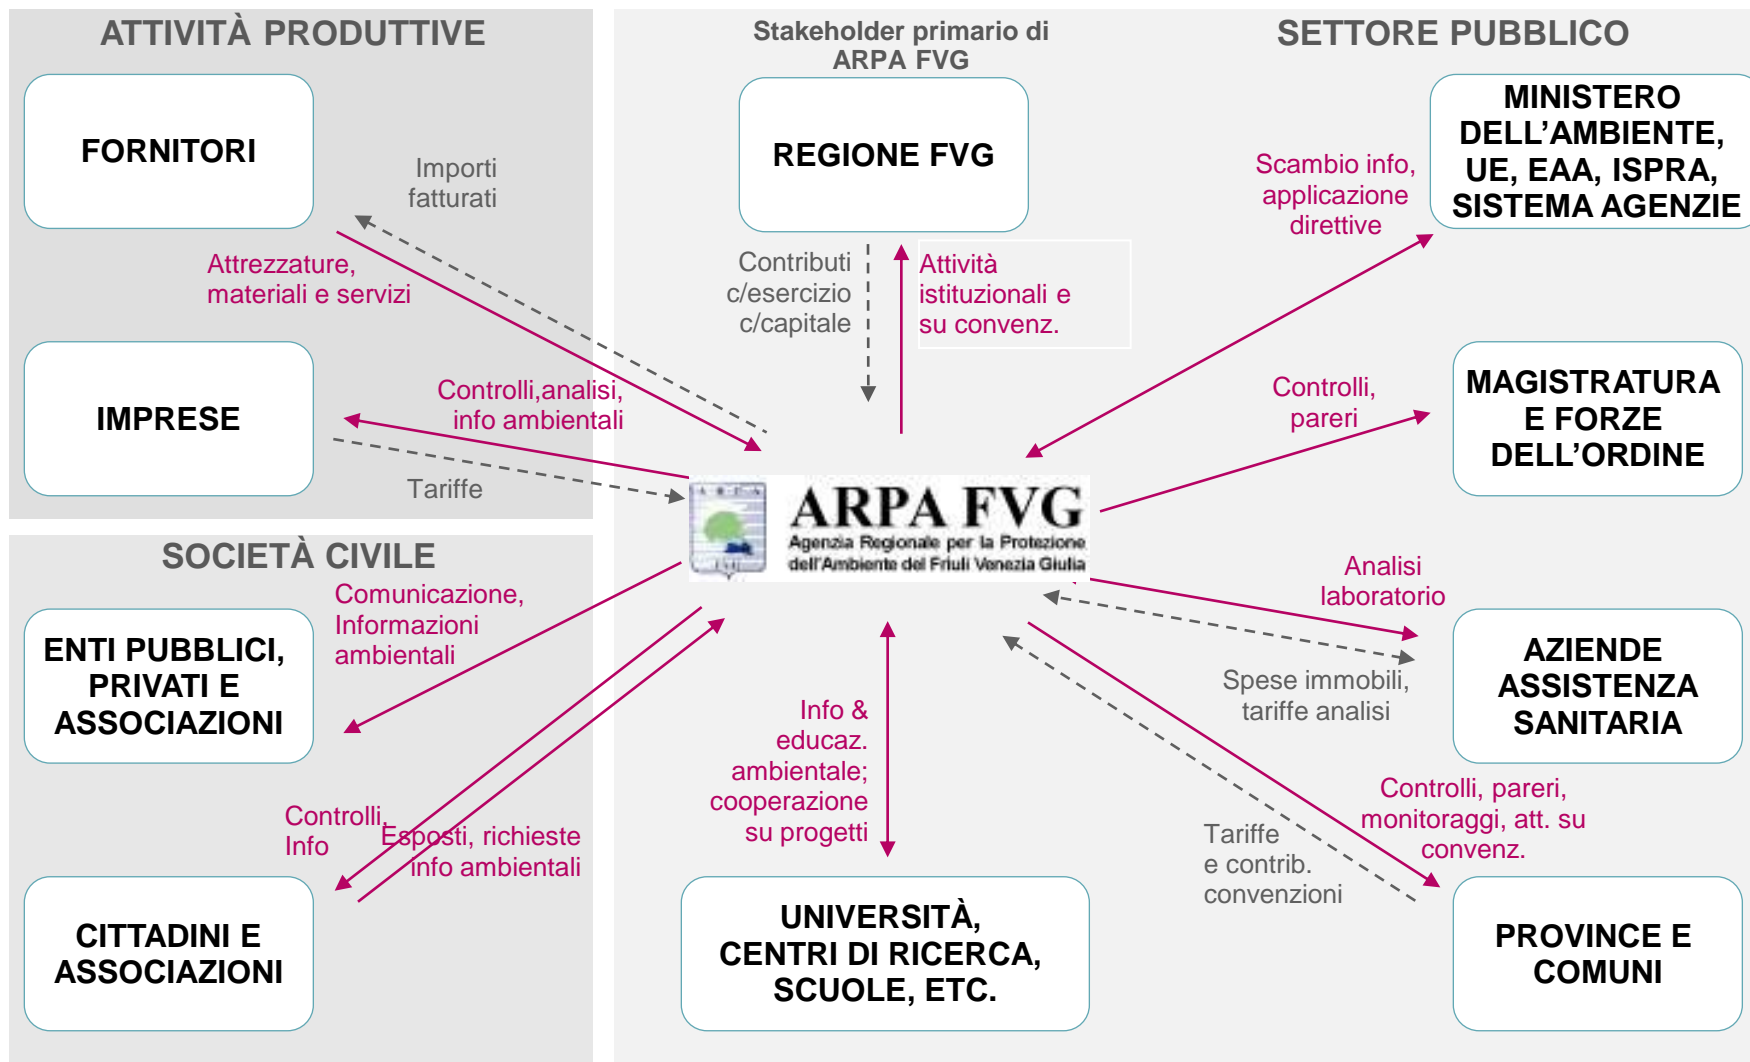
ATTIVITÀ PRODUTTIVE

FORNITORI

Importi fatturati

Attrezzature, materiali e servizi

IMPRESE

Controlli,analisi, info ambientali

Tariffe

Stakeholder primario di ARPA FVG

REGIONE FVG

Contributi c/esercizio c/capitale

Attività istituzionali e su convenz.

SETTORE PUBBLICO

MINISTERO DELL'AMBIENTE, UE, EAA, ISPRA, SISTEMA AGENZIE

Scambio info, applicazione direttive

Controlli, pareri

MAGISTRATURA E FORZE DELL'ORDINE

ARPA FVG
Agenzia Regionale per la Protezione dell'Ambiente del Friuli Venezia Giulia

SOCIETÀ CIVILE

Comunicazione, Informazioni ambientali

ENTI PUBBLICI, PRIVATI E ASSOCIAZIONI

Controlli, Info

Esposti, richieste info ambientali

CITTADINI E ASSOCIAZIONI

Info & educaz. ambientale; cooperazione su progetti

UNIVERSITÀ, CENTRI DI RICERCA, SCUOLE, ETC.

Analisi laboratorio

Spese immobili, tariffe analisi

AZIENDE ASSISTENZA SANITARIA

Controlli, pareri, monitoraggi, att. su convenz.

Tariffe e contrib. convenzioni

PROVINCE E COMUNI